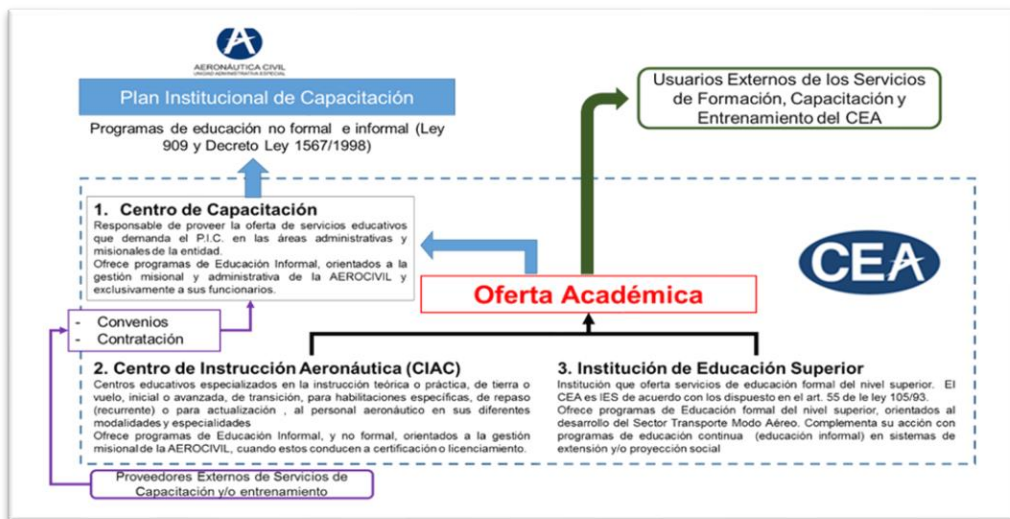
AERONÁUTICA CIVIL
UNIDAD ADMINISTRATIVA ESPECIAL

Plan Institucional de Capacitación

Programas de educación no formal e informal (Ley 909 y Decreto Ley 1567/1998)

Usuarios Externos de los Servicios de Formación, Capacitación y Entrenamiento del CEA

1. Centro de Capacitación
Responsable de proveer la oferta de servicios educativos que demanda el P.I.C. en las áreas administrativas y misionales de la entidad.
Ofrece programas de Educación Informal, orientados a la gestión misional y administrativa de la AEROCIVIL y exclusivamente a sus funcionarios.

CEA

Oferta Académica

- Convenios
- Contratación

2. Centro de Instrucción Aeronáutica (CIAC)
Centros educativos especializados en la instrucción teórica o práctica, de tierra o vuelo, inicial o avanzada, de transición, para habilitaciones específicas, de repaso (recurrente) o para actualización, al personal aeronáutico en sus diferentes modalidades y especialidades
Ofrece programas de Educación Informal, y no formal, orientados a la gestión misional de la AEROCIVIL, cuando estos conducen a certificación o licenciamiento.

3. Institución de Educación Superior
Institución que oferta servicios de educación formal del nivel superior. El CEA es IES de acuerdo con los dispuesto en el art. 55 de le ley 105/93.
Ofrece programas de Educación formal del nivel superior, orientados al desarrollo del Sector Transporte Modo Aéreo. Complementa su acción con programas de educación continua (educación informal) en sistemas de extensión y/o proyección social

Proveedores Externos de Servicios de Capacitación y/o entrenamiento